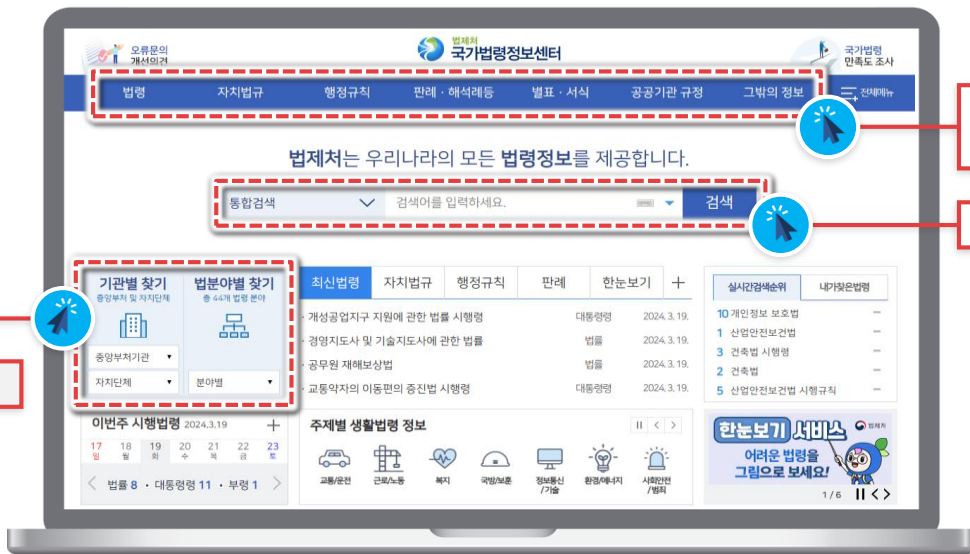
오류문의 개선의견

법제처 국가법령정보센터

국가법령 만족도 조사

법령 자치법규 행정규칙 판례 · 해석례등 별표 · 서식 공공기관 규정 그밖의 정보 전체메뉴

법제처는 우리나라의 모든 법령정보를 제공합니다.

통합검색 검색어를 입력하세요. 검색

기관별 찾기
중앙부처 및 자치단체

법분야별 찾기
총 44개 법령 분야

중앙부처기관
자치단체
분야별

최신법령 자치법규 행정규칙 판례 한눈보기 +

· 개성공업지구 지원에 관한 법률 시행령 대통령령 2024. 3. 19.
· 경영지도사 및 기술지도사에 관한 법률 법률 2024. 3. 19.
· 공무원 재해보상법 법률 2024. 3. 19.
· 교통약자의 이동편의 증진법 시행령 대통령령 2024. 3. 19.

실시간검색순위 내가찾은법령

10 개인정보 보호법 –
1 산업안전보건법 –
3 건축법 시행령 –
2 건축법 –
5 산업안전보건법 시행규칙 –

이번주 시행법령 2024.3.19 +

| 17 | 18 | 19 | 20 | 21 | 22 | 23 |
|---|---|---|---|---|---|---|
| 일 | 월 | 화 | 수 | 목 | 금 | 토 |

< 법률 8 · 대통령령 11 · 부령 1 >

주제별 생활법령 정보

교통/운전 근로/노동 복지 국방/보훈 정보통신/기술 환경/에너지 사회안전/범죄

한눈보기 서비스 법제처
어려운 법령을 그림으로 보세요!

1/6